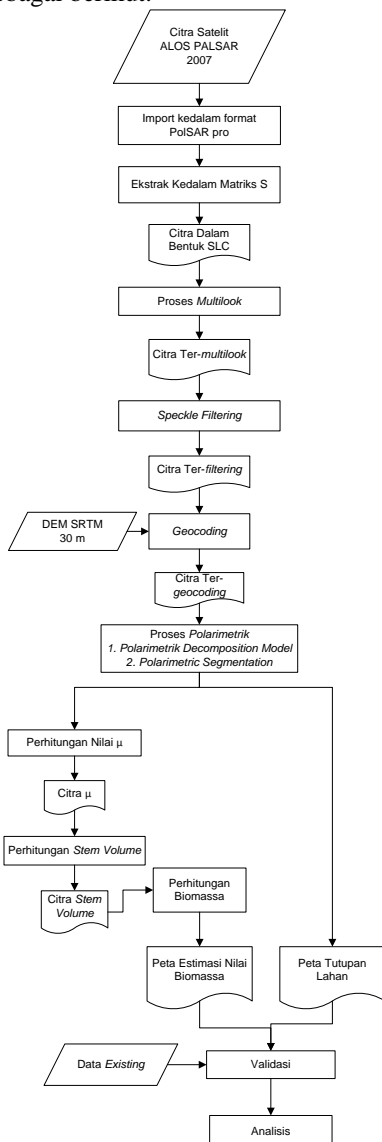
sebagai berikut:

Citra Satelit ALOS PALSAR 2007

Import kedalam format PolSAR pro

Ekstrak Kedalam Matriks S

Citra Dalam Bentuk SLC

Proses Multilook

Citra Ter-multilook

Speckle Filtering

Citra Ter-filtering

DEM SRTM 30 m

Geocoding

Citra Ter-geocoding

Proses Polarimetrik
1. Polarimetrik Decomposition Model
2. Polarimetric Segmentation

Perhitungan Nilai $\mu$

Citra $\mu$

Perhitungan Stem Volume

Citra Stem Volume

Perhitungan Biomassa

Peta Estimasi Nilai Biomassa

Peta Tutupan Lahan

Data Existing

Validasi

Analisis